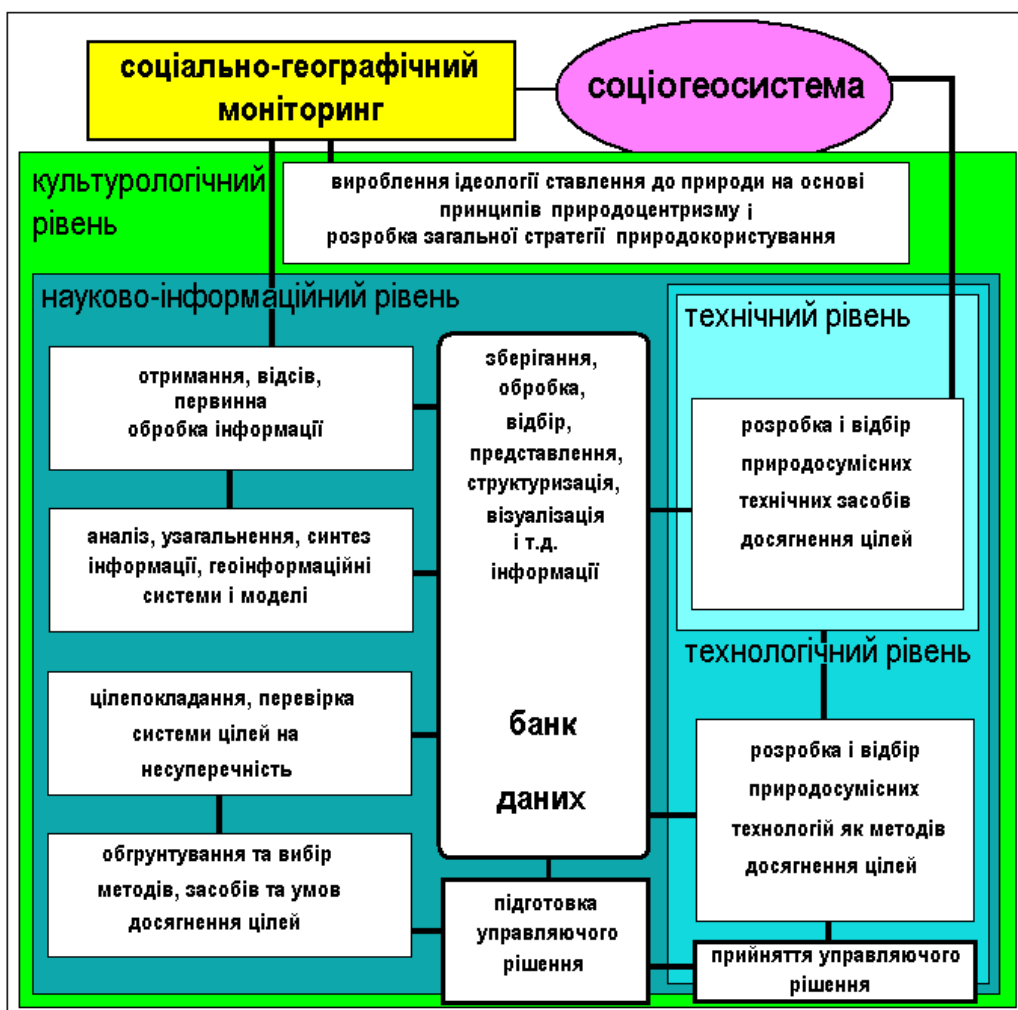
соціально-географічний моніторинг

соціогеосистема

культурологічний рівень

вироблення ідеології ставлення до природи на основі принципів природоцентризму і розробка загальної стратегії природокористування

науково-інформаційний рівень

технічний рівень

отримання, відсів, первинна обробка інформації

зберігання, обробка, відбір, представлення, структуризація, візуалізація і т.д. інформації

банк даних

розробка і відбір природосумісних технічних засобів досягнення цілей

аналіз, узагальнення, синтез інформації, геоінформаційні системи і моделі

технологічний рівень

цілепокладання, перевірка системи цілей на несуперечність

розробка і відбір природосумісних технологій як методів досягнення цілей

обгрунтування та вибір методів, засобів та умов досягнення цілей

підготовка управляючого рішення

прийняття управляючого рішення